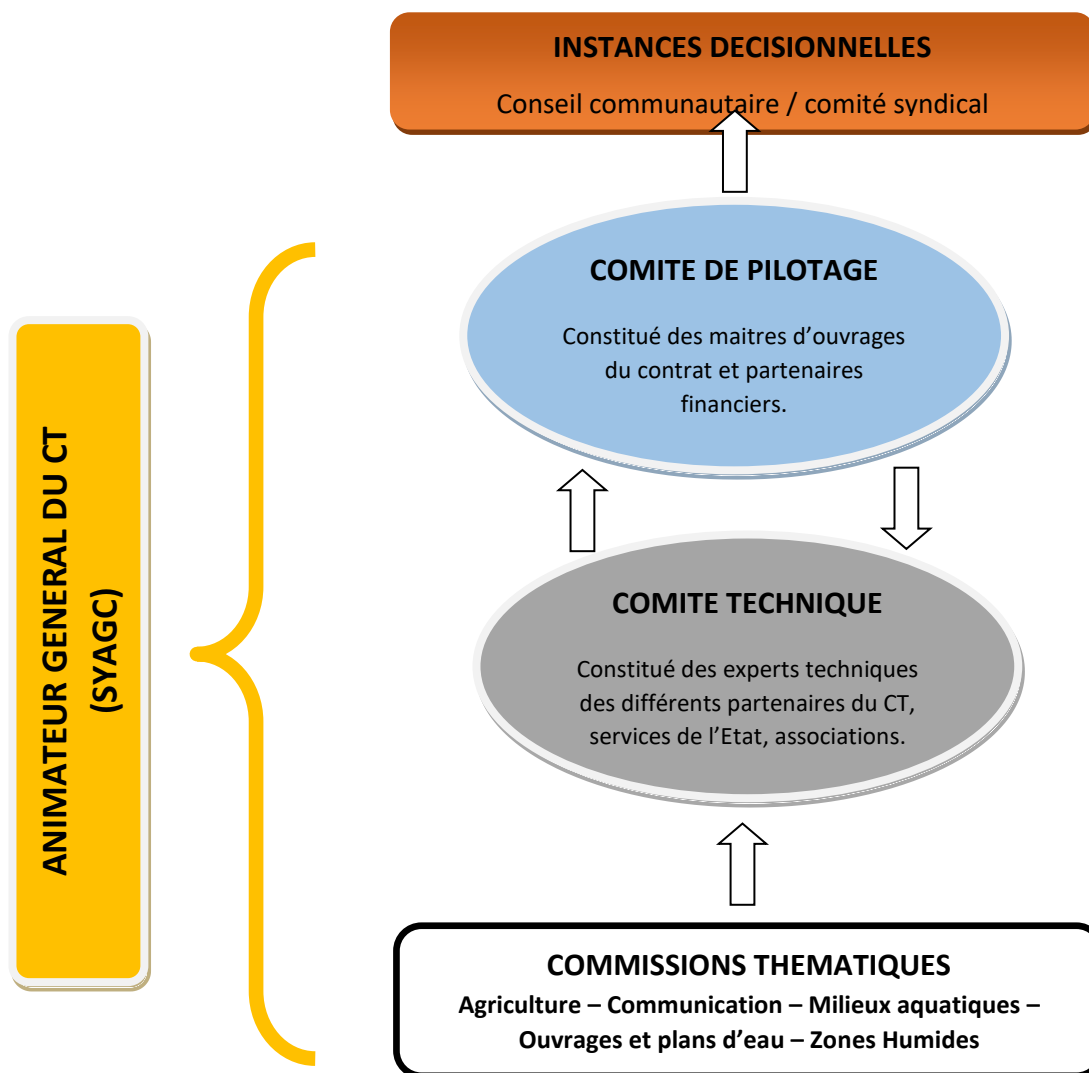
INSTANCES DECISIONNELLES
Conseil communautaire / comité syndical

COMITE DE PILOTAGE
Constitué des maitres d'ouvrages du contrat et partenaires financiers.

ANIMATEUR GENERAL DU CT (SYAGC)

COMITE TECHNIQUE
Constitué des experts techniques des différents partenaires du CT, services de l'Etat, associations.

COMMISSIONS THEMATIQUES
Agriculture – Communication – Milieux aquatiques – Ouvrages et plans d'eau – Zones Humides